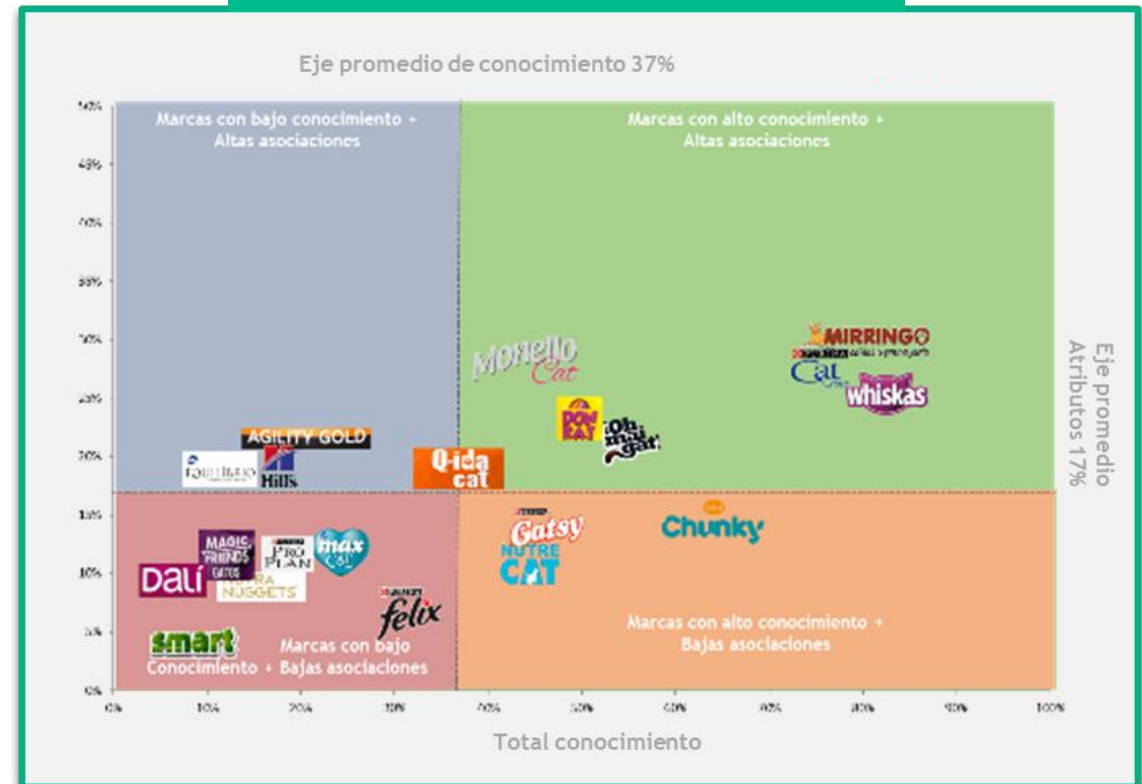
Eje promedio de conocimiento 37%

Marcas con bajo conocimiento + Altas asociaciones

Marcas con alto conocimiento + Altas asociaciones

Eje promedio Atributos 17%

MIRRINGO

Monello Cat

Cat

Whiskas

DON KAT

Oh mai gat!

AGILITY GOLD

EQUILIBRIO

Hill's

Q-ida cat

Gatsy

Chunky

NUTRE CAT

MAGIC FRIENDS GATOS

PRO PLAN

max cat

DALÍ

NUGGETS

felix

smart

Marcas con bajo Conocimiento + Bajas asociaciones

Marcas con alto conocimiento + Bajas asociaciones

Total conocimiento

0% 10% 20% 30% 40% 50% 60% 70% 80% 90% 100%

0% 5% 10% 15% 20% 25% 30% 35% 40% 45% 50%